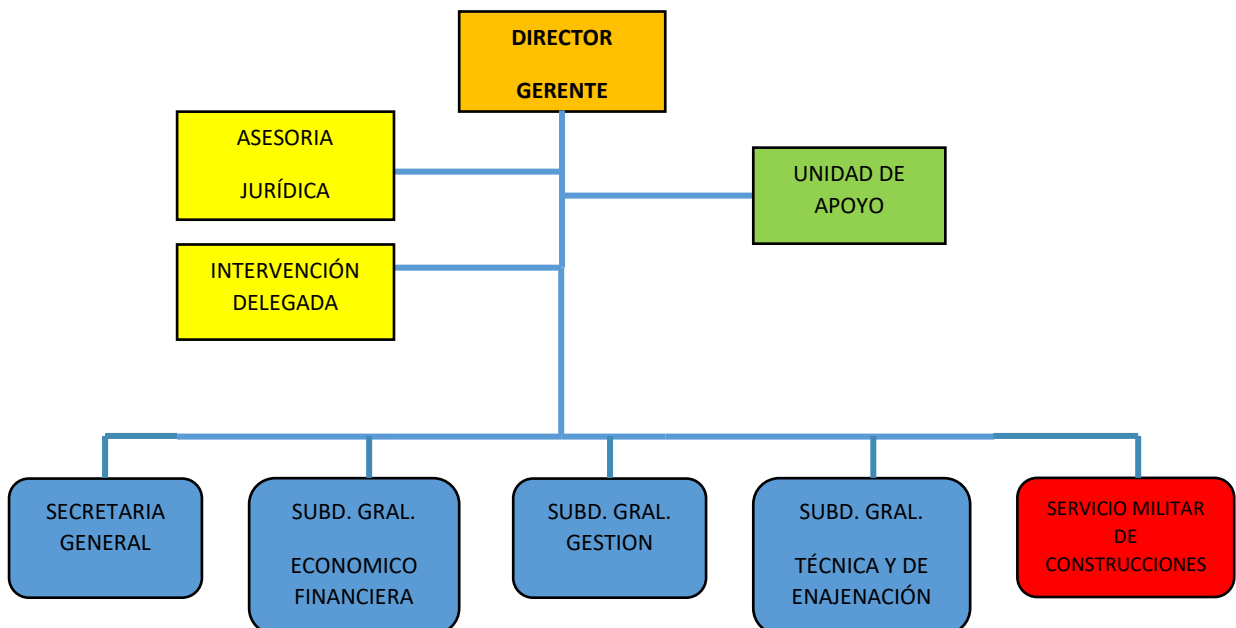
DIRECTOR

GERENTE

ASESORIA

JURÍDICA

UNIDAD DE APOYO

INTERVENCIÓN DELEGADA

SECRETARIA GENERAL

SUBD. GRAL.

ECONOMICO FINANCIERA

SUBD. GRAL. GESTION

SUBD. GRAL.

TÉCNICA Y DE ENAJENACIÓN

SERVICIO MILITAR DE CONSTRUCCIONES